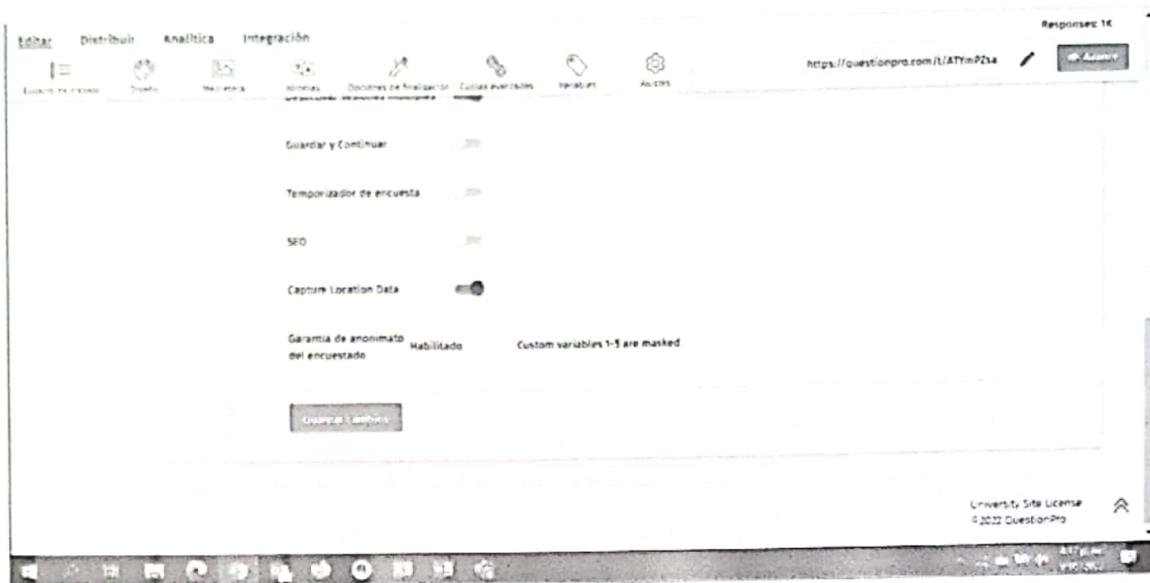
Editar Distribuir Analítica Integración

Responses: 1K

Espacio de trabajo Diseño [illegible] Idiomas Opciones de finalización Cuotas avanzadas Variables Ajustes

https://questionpro.com/t/ATYmPZsa

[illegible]

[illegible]

Guardar y Continuar

Temporizador de encuesta

SEO

Capture Location Data

Garantía de anonimato del encuestado Habilitado Custom variables 1-5 are masked

Guardar Cambios

University Site License
© 2022 QuestionPro